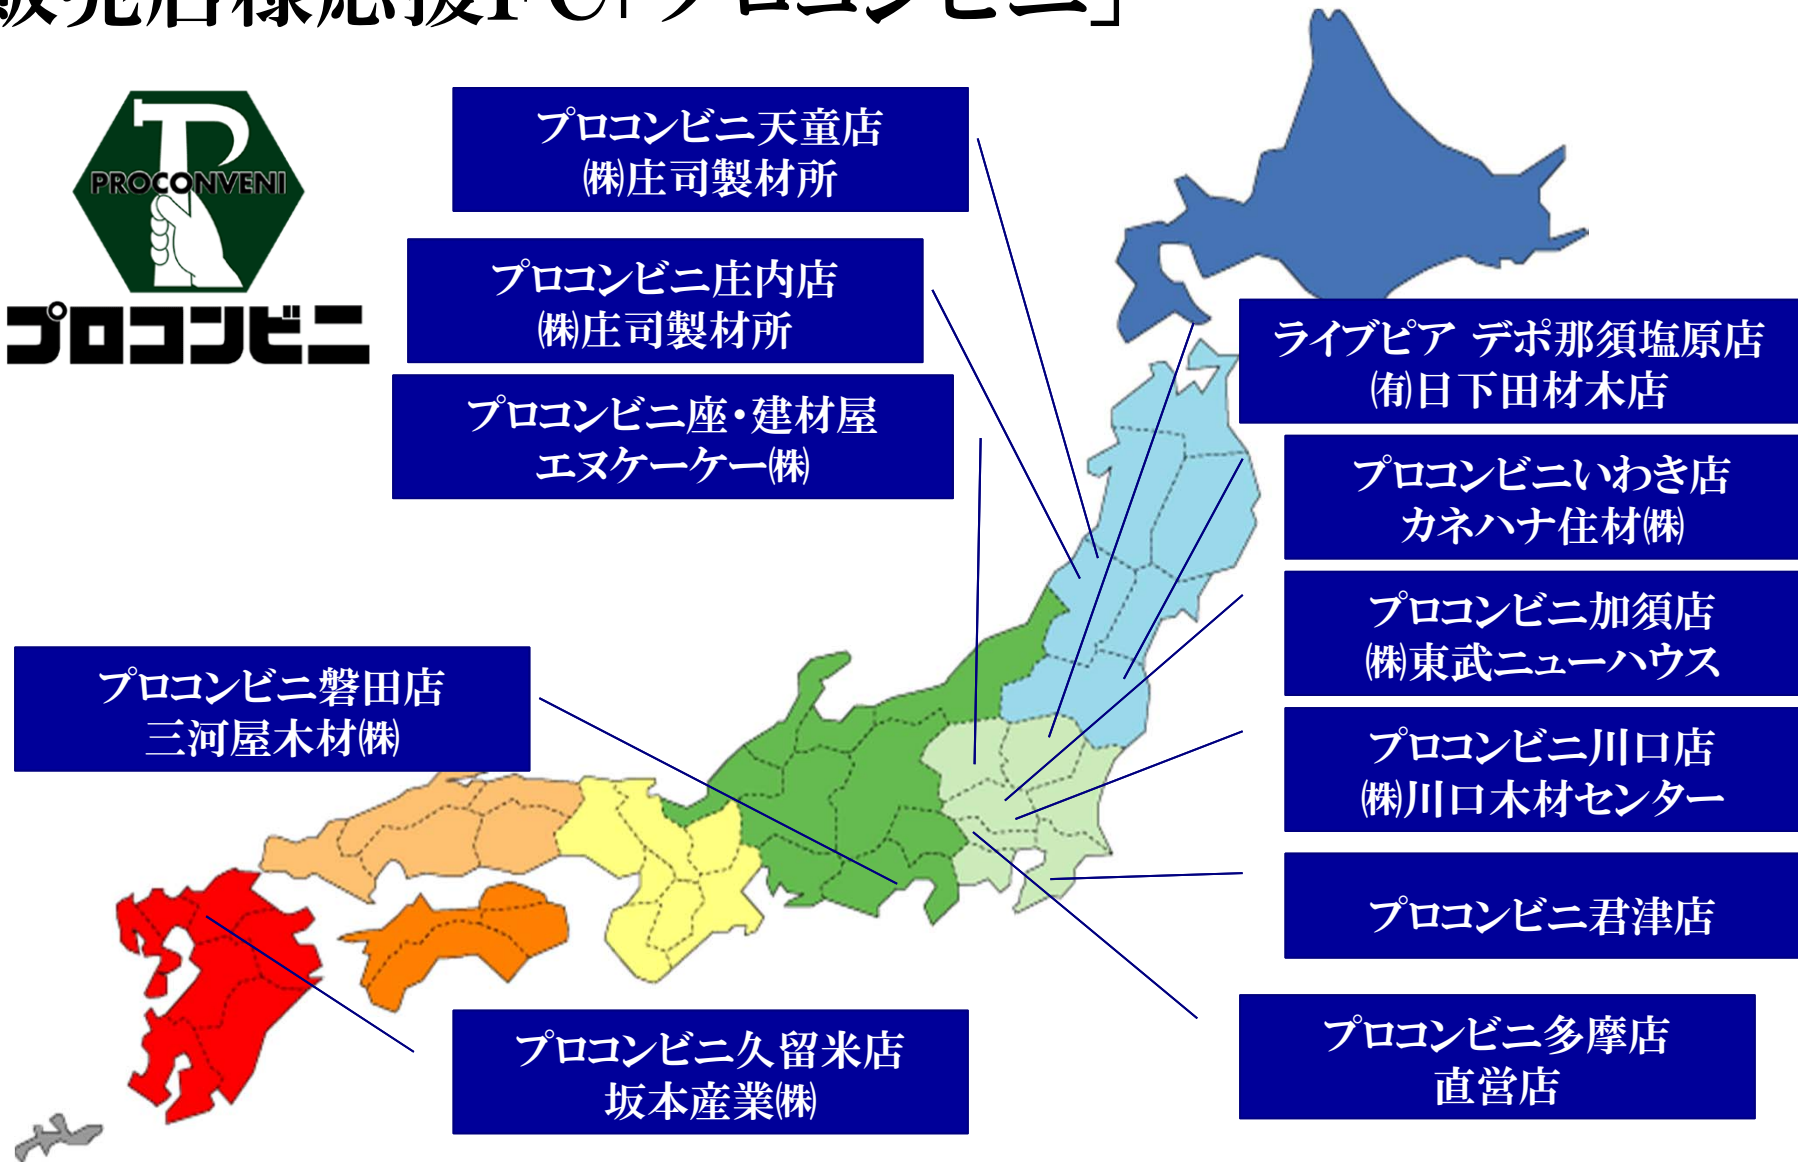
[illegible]」

PROCONVENI
プロコンビニ

プロコンビニ天童店
㈱庄司製材所

プロコンビニ庄内店
㈱庄司製材所

プロコンビニ座・建材屋
エヌケーケー㈱

ライブピア デポ那須塩原店
㈲日下田材木店

プロコンビニいわき店
カネハナ住材㈱

プロコンビニ加須店
㈱東武ニューハウス

プロコンビニ磐田店
三河屋木材㈱

プロコンビニ川口店
㈱川口木材センター

プロコンビニ君津店

プロコンビニ久留米店
坂本産業㈱

プロコンビニ多摩店
直営店